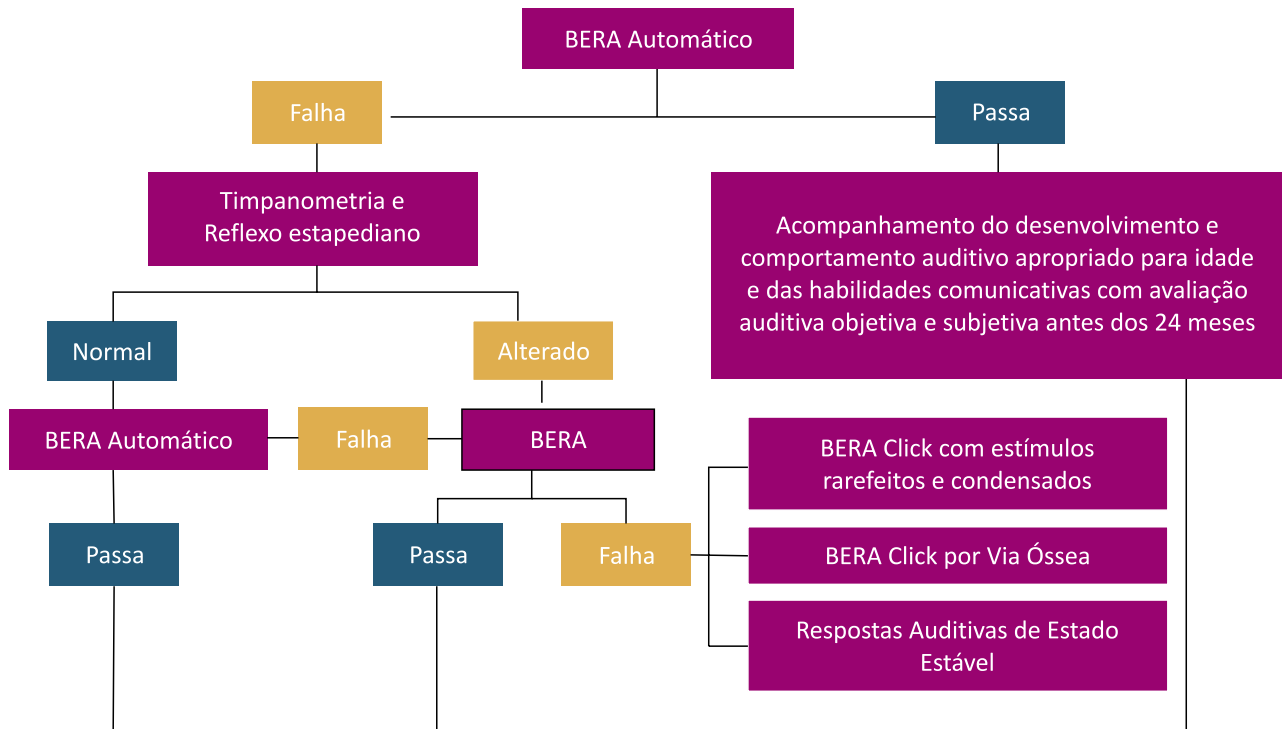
BERA Automático

Falha

Passa

Timpanometria e Reflexo estapediano

Acompanhamento do desenvolvimento e comportamento auditivo apropriado para idade e das habilidades comunicativas com avaliação auditiva objetiva e subjetiva antes dos 24 meses

Normal

Alterado

BERA Automático

Falha

BERA

BERA Click com estímulos rarefeitos e condensados

Passa

Passa

Falha

BERA Click por Via Óssea

Respostas Auditivas de Estado Estável